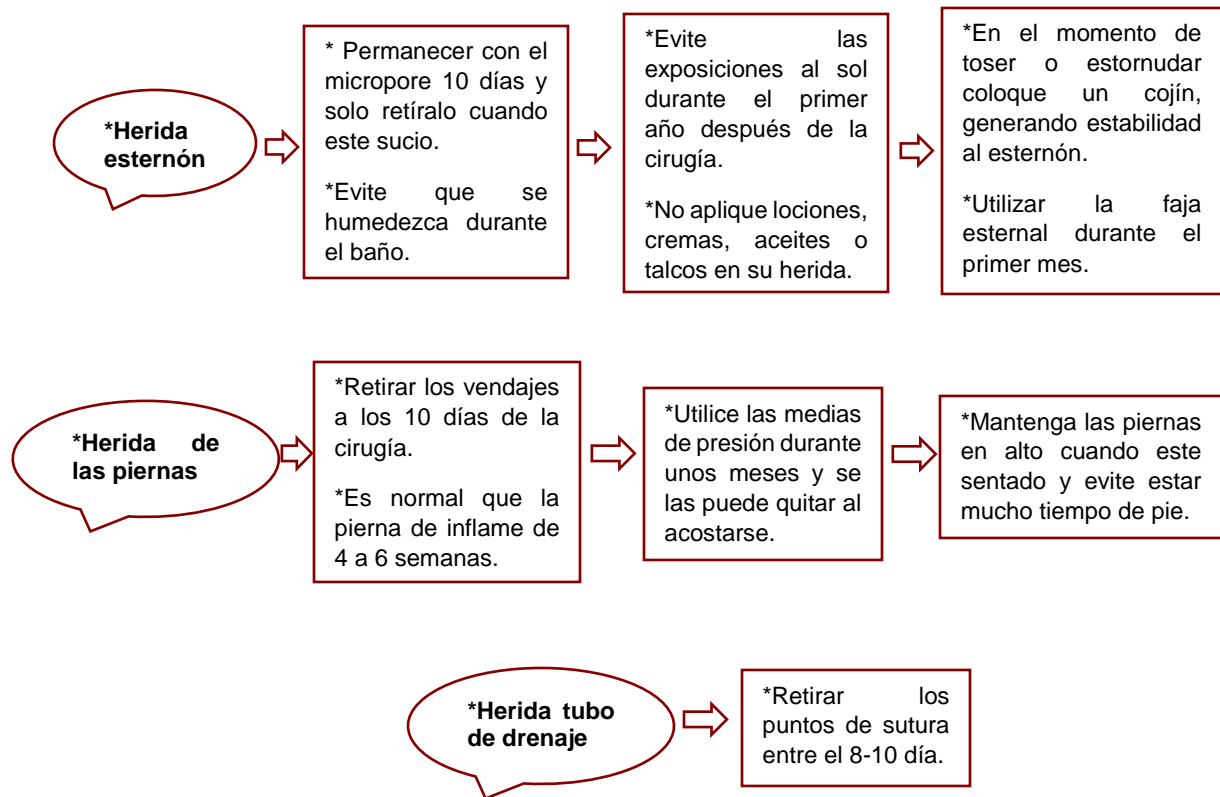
*Herida esternón

* Permanecer con el micropore 10 días y solo retíralo cuando este sucio.

*Evite que se humedezca durante el baño.

*Evite las exposiciones al sol durante el primer año después de la cirugía.

*No aplique lociones, cremas, aceites o talcos en su herida.

*En el momento de toser o estornudar coloque un cojín, generando estabilidad al esternón.

*Utilizar la faja esternal durante el primer mes.

*Herida de las piernas

*Retirar los vendajes a los 10 días de la cirugía.

*Es normal que la pierna de inflame de 4 a 6 semanas.

*Utilice las medias de presión durante unos meses y se las puede quitar al acostarse.

*Mantenga las piernas en alto cuando este sentado y evite estar mucho tiempo de pie.

*Herida tubo de drenaje

*Retirar los puntos de sutura entre el 8-10 día.